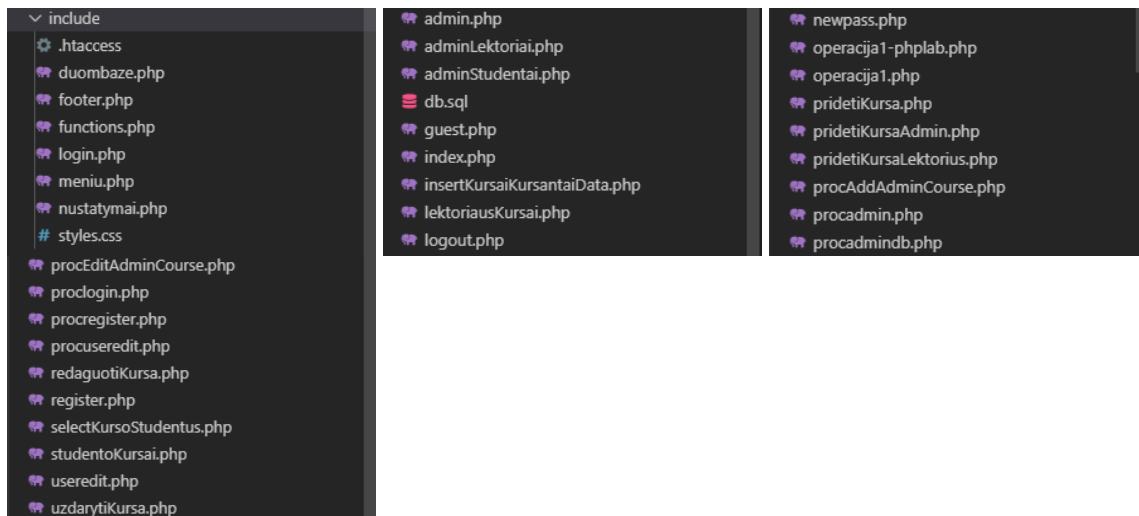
include
.htaccess
duombaze.php
footer.php
functions.php
login.php
meniu.php
nustatymai.php
# styles.css
procEditAdminCourse.php
proclogin.php
procregister.php
procuseredit.php
redaguotiKursa.php
register.php
selectKursoStudentus.php
studentoKursai.php
useredit.php
uzdarytiKursa.php

admin.php
adminLektoriai.php
adminStudentai.php
db.sql
guest.php
index.php
insertKursaiKursantaiData.php
lektoriausKursai.php
logout.php

newpass.php
operacija1-phplab.php
operacija1.php
pridetiKursa.php
pridetiKursaAdmin.php
pridetiKursaLektorius.php
procAddAdminCourse.php
procadmin.php
procadmindb.php